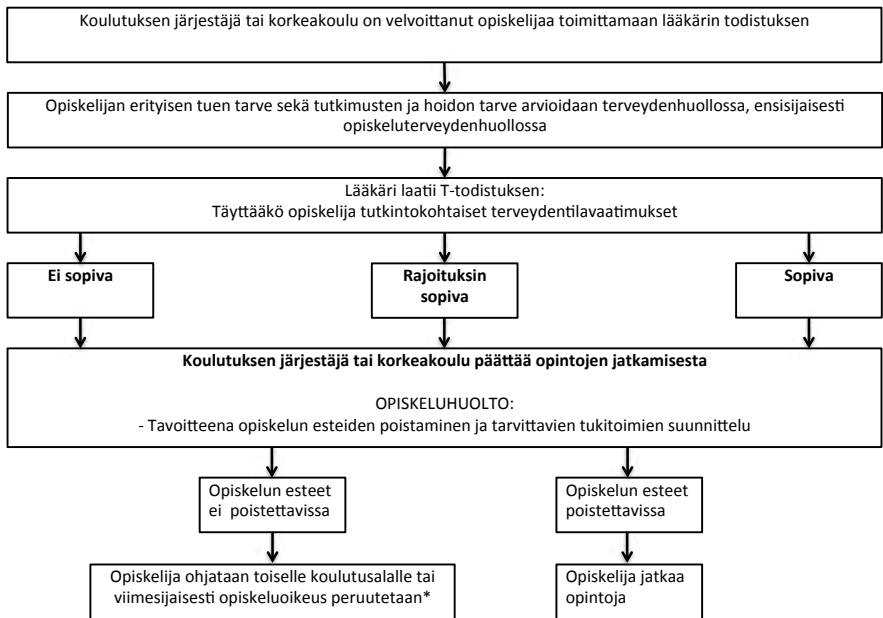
Koulutuksen järjestäjä tai korkeakoulu on velvoittanut opiskelijaa toimittamaan lääkärin todistuksen

Opiskelijan erityisen tuen tarve sekä tutkimusten ja hoidon tarve arvioidaan terveydenhuollossa, ensisijaisesti opiskeluterveydenhuollossa

Lääkäri laatii T-todistuksen:
Täyttääkö opiskelija tutkintokohtaiset terveydentilavaatimukset

Ei sopiva

Rajoituksin sopiva

Sopiva

Koulutuksen järjestäjä tai korkeakoulu päättää opintojen jatkamisesta

OPISKELUHUOLTO:
- Tavoitteena opiskelun esteiden poistaminen ja tarvittavien tukitoimien suunnittelu

Opiskelun esteet ei poistettavissa

Opiskelun esteet poistettavissa

Opiskelija ohjataan toiselle koulutusalalle tai viimesijaisesti opiskeluoikeus peruutetaan*

Opiskelija jatkaa opintoja